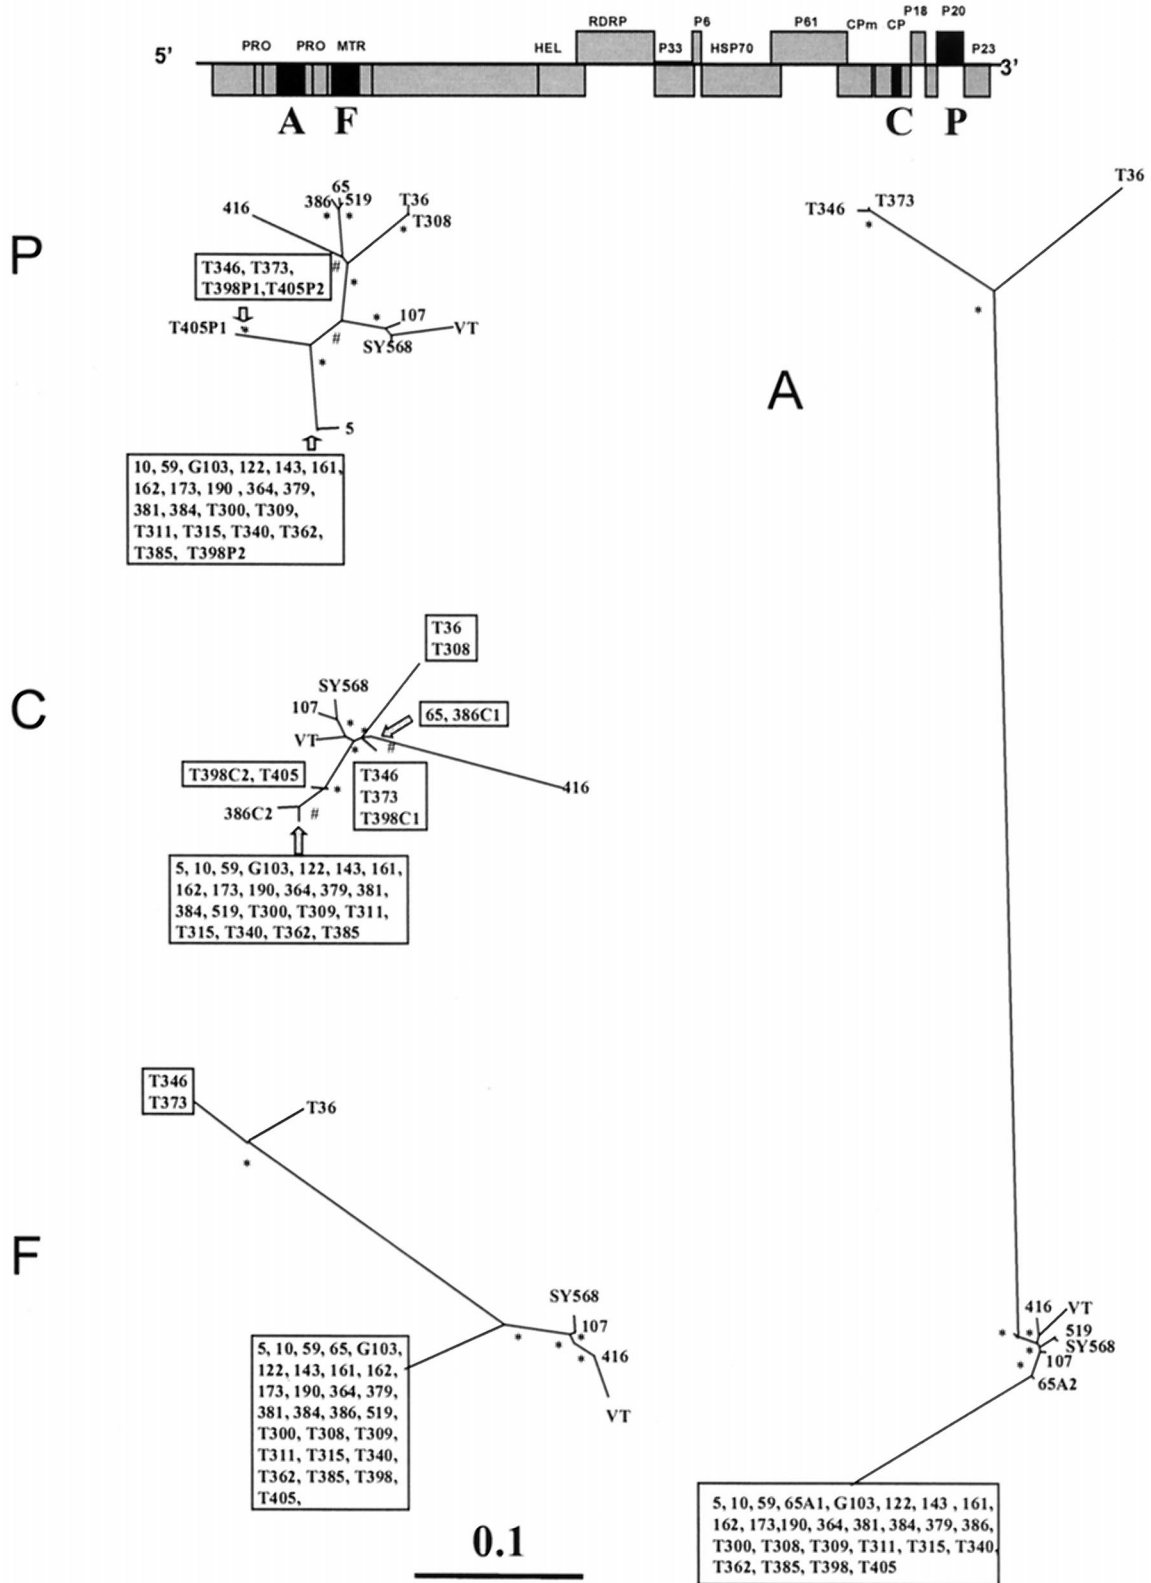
5' PRO PRO MTR HEL RDRP P33 P6 HSP70 P61 CPm CP P18 P20 P23 3'

A F C P

P

416
386 65 519
T36
T308
T346, T373, T398P1,T405P2
T405P1
107
VT
SY568
5
10, 59, G103, 122, 143, 161, 162, 173, 190 , 364, 379, 381, 384, T300, T309, T311, T315, T340, T362, T385, T398P2

T346 T373
T36
A
416 VT
519
SY568
107
65A2
5, 10, 59, 65A1, G103, 122, 143 , 161, 162, 173,190, 364, 381, 384, 379, 386, T300, T308, T309, T311, T315, T340, T362, T385, T398, T405

C

T36 T308
SY568
107
VT
65, 386C1
T398C2, T405
T346 T373 T398C1
416
386C2
5, 10, 59, G103, 122, 143, 161, 162, 173, 190, 364, 379, 381, 384, 519, T300, T309, T311, T315, T340, T362, T385

F

T346 T373
T36
SY568
107
416
VT
5, 10, 59, 65, G103, 122, 143, 161, 162, 173, 190, 364, 379, 381, 384, 386, 519, T300, T308, T309, T311, T315, T340, T362, T385, T398, T405,

0.1